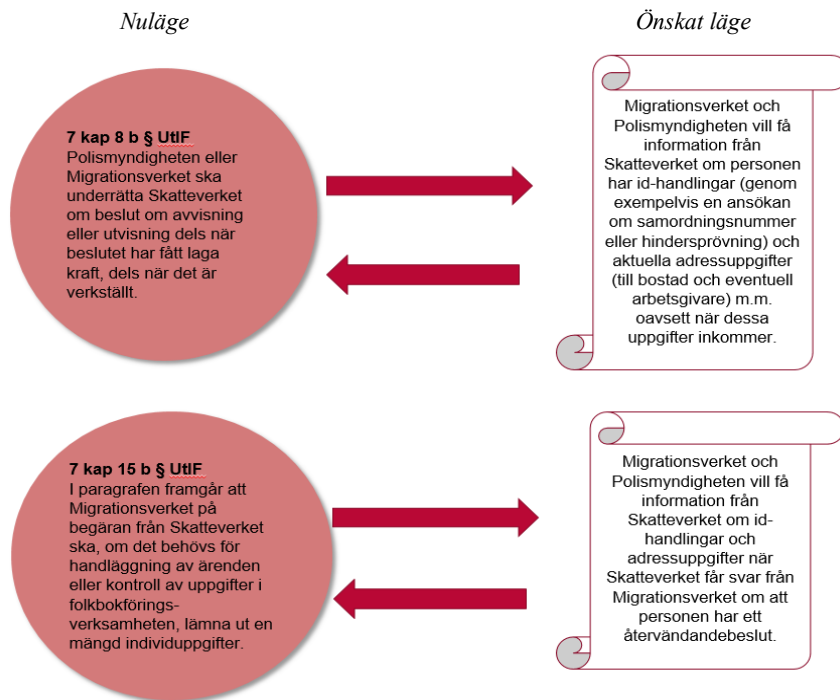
Nuläge

Önskat läge

7 kap 8 b § UtlF
Polismyndigheten eller Migrationsverket ska underrätta Skatteverket om beslut om avvisning eller utvisning dels när beslutet har fått laga kraft, dels när det är verkställt.

Migrationsverket och Polismyndigheten vill få information från Skatteverket om personen har id-handlingar (genom exempelvis en ansökan om samordningsnummer eller hindersprövning) och aktuella adressuppgifter (till bostad och eventuell arbetsgivare) m.m. oavsett när dessa uppgifter inkommer.

7 kap 15 b § UtlF
I paragrafen framgår att Migrationsverket på begäran från Skatteverket ska, om det behövs för handläggning av ärenden eller kontroll av uppgifter i folkbokföringsverksamheten, lämna ut en mängd individuppgifter.

Migrationsverket och Polismyndigheten vill få information från Skatteverket om id-handlingar och adressuppgifter när Skatteverket får svar från Migrationsverket om att personen har ett återvändandebeslut.